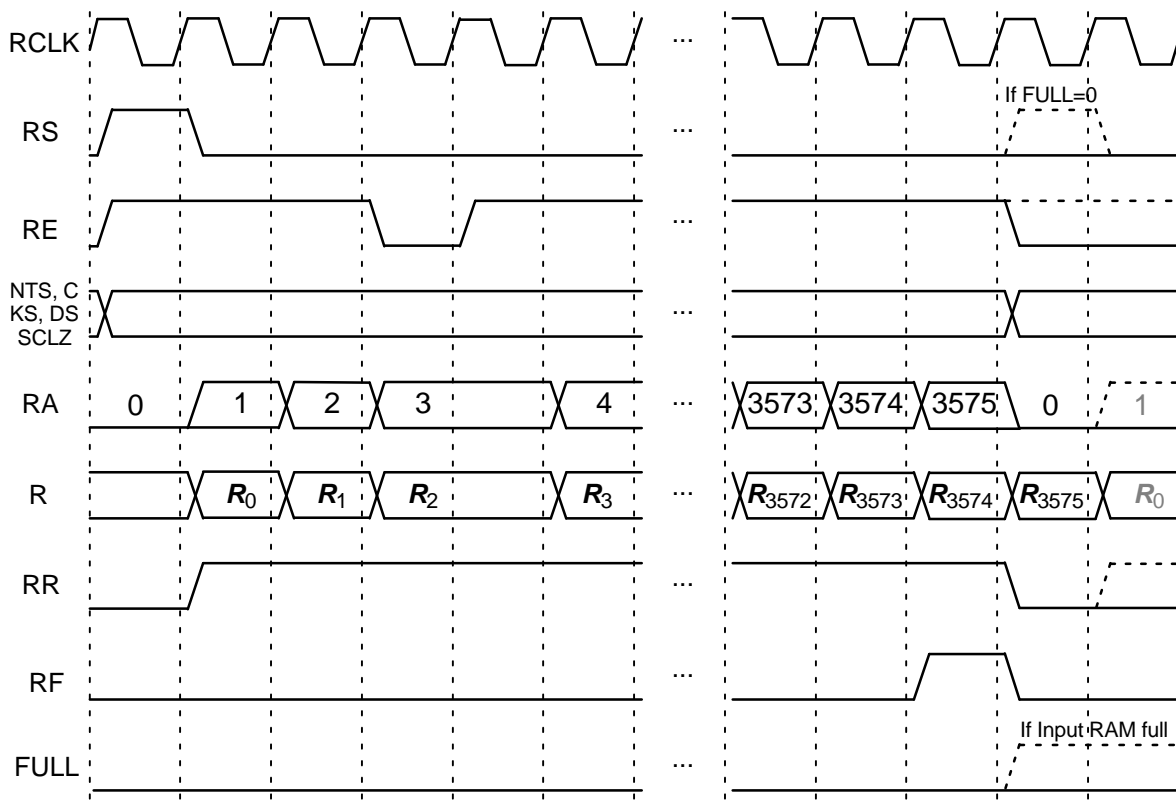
RCLK
...
RS
...
If FULL=0
RE
...
NTS, C
KS, DS
SCLZ
...
RA
0
1
2
3
4
...
3573
3574
3575
0
1
R
$R_0$
$R_1$
$R_2$
$R_3$
...
$R_{3572}$
$R_{3573}$
$R_{3574}$
$R_{3575}$
$R_0$
RR
...
RF
...
FULL
...
If Input RAM full